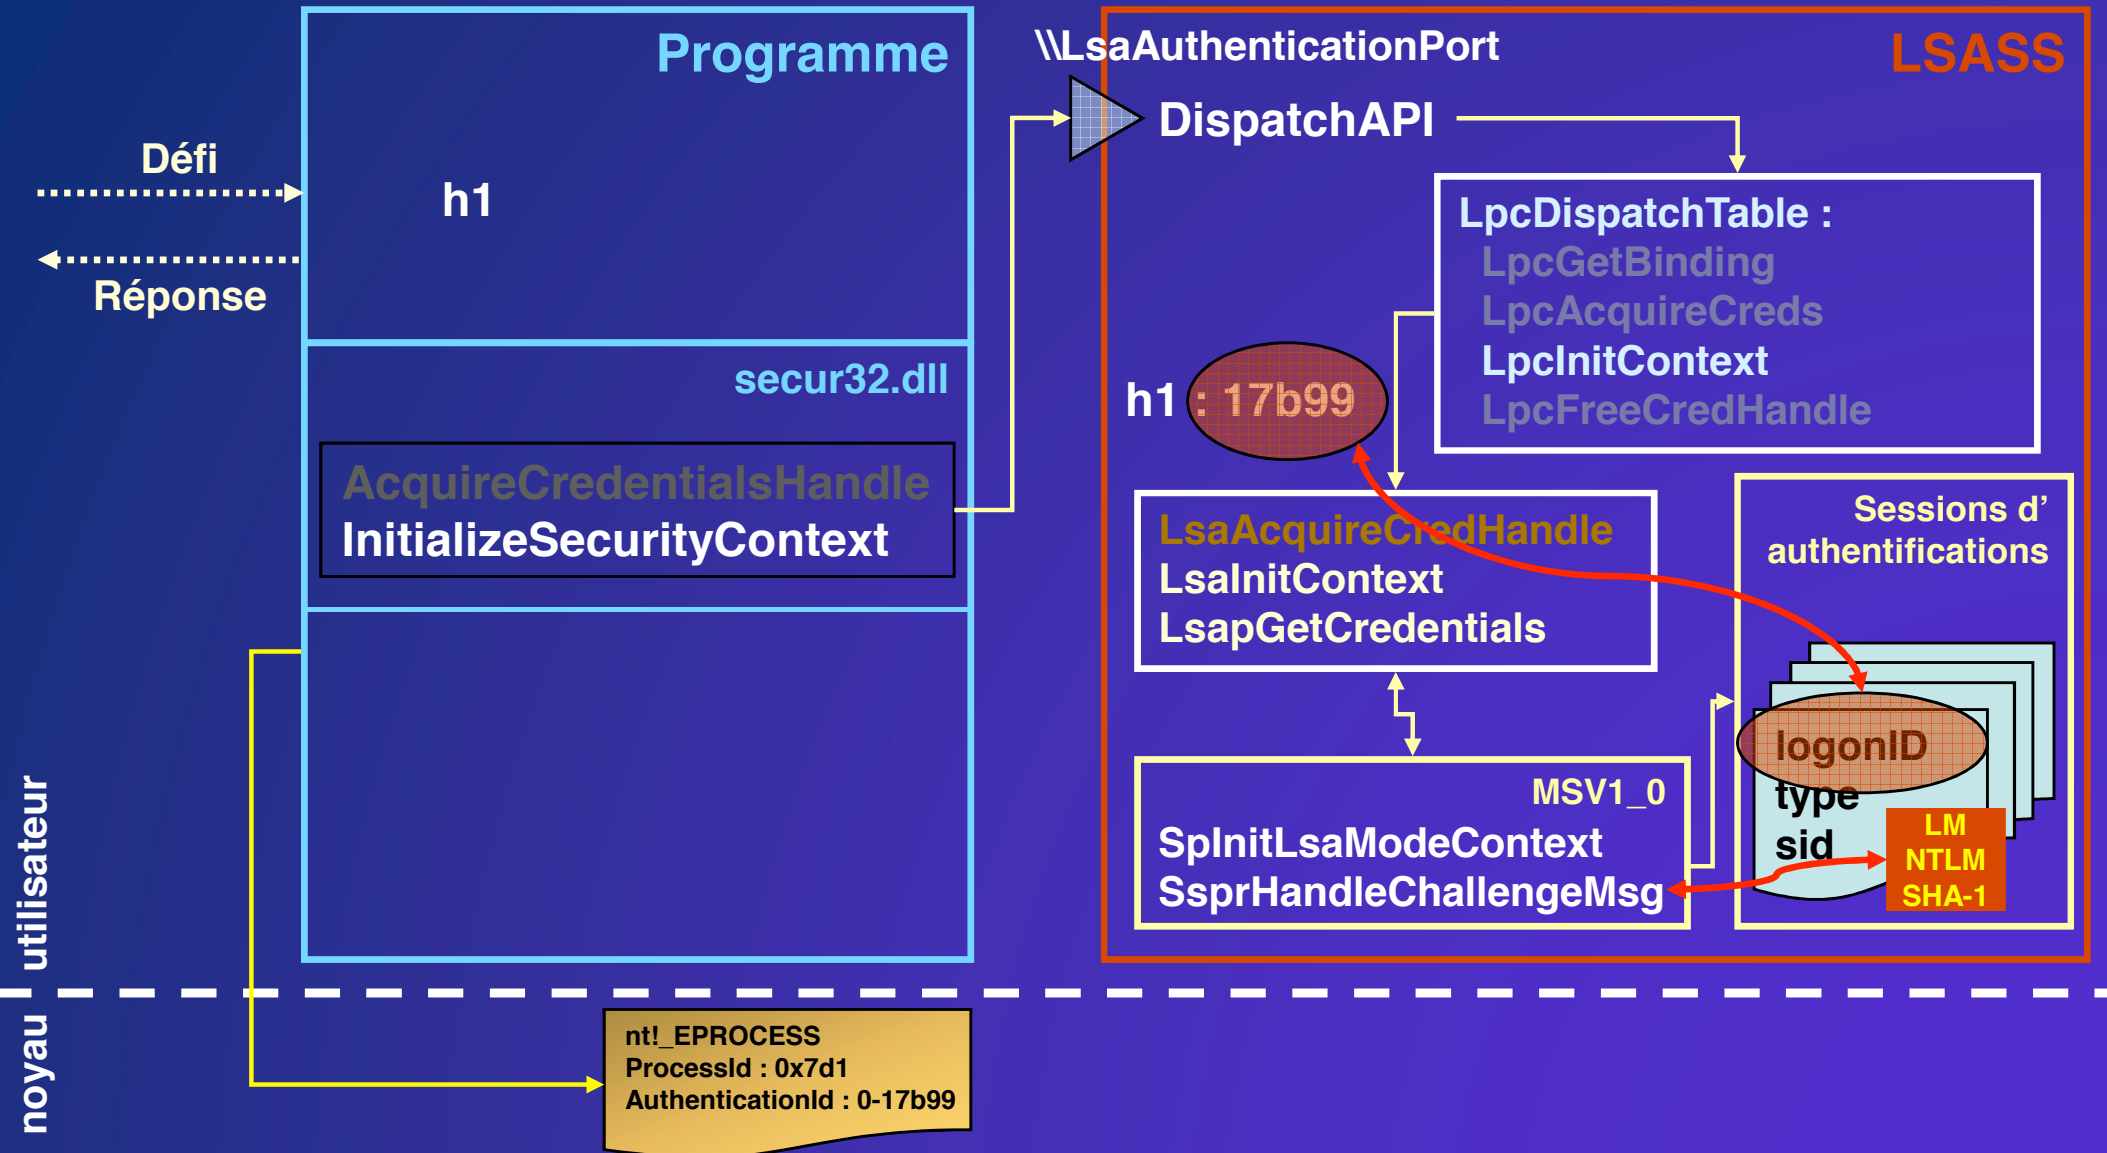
Programme

Défi

h1

Réponse

secur32.dll

AcquireCredentialsHandle
InitializeSecurityContext

\\LsaAuthenticationPort

LSASS

DispatchAPI

LpcDispatchTable :
LpcGetBinding
LpcAcquireCreds
LpcInitContext
LpcFreeCredHandle

h1 : 17b99

LsaAcquireCredHandle
LsaInitContext
LsapGetCredentials

Sessions d' authentifications

logonID
type
sid

LM
NTLM
SHA-1

MSV1_0
SpInitLsaModeContext
SsprHandleChallengeMsg

utilisateur

noyau

nt!_EPROCESS
ProcessId : 0x7d1
AuthenticationId : 0-17b99